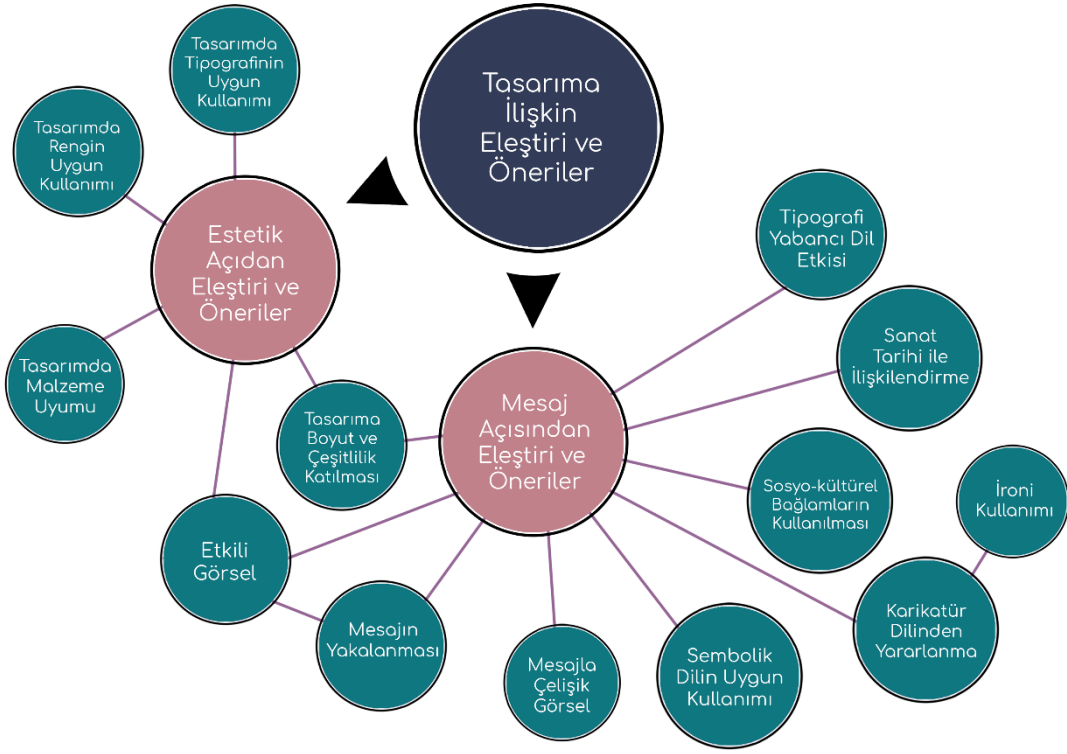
Tasarıma İlişkin Eleştiri ve Öneriler

Estetik Açıdan Eleştiri ve Öneriler

Tasarımda Tipografinin Uygun Kullanımı

Tasarımda Rengin Uygun Kullanımı

Tasarımda Malzeme Uyumu

Tasarıma Boyut ve Çeşitlilik Katılması

Etkili Görsel

Mesaj Açısından Eleştiri ve Öneriler

Tipografi Yabancı Dil Etkisi

Sanat Tarihi ile İlişkilendirme

Sosyo-kültürel Bağlamların Kullanılması

İroni Kullanımı

Karikatür Dilinden Yararlanma

Sembolik Dilin Uygun Kullanımı

Mesajla Çelişik Görsel

Mesajın Yakalanması